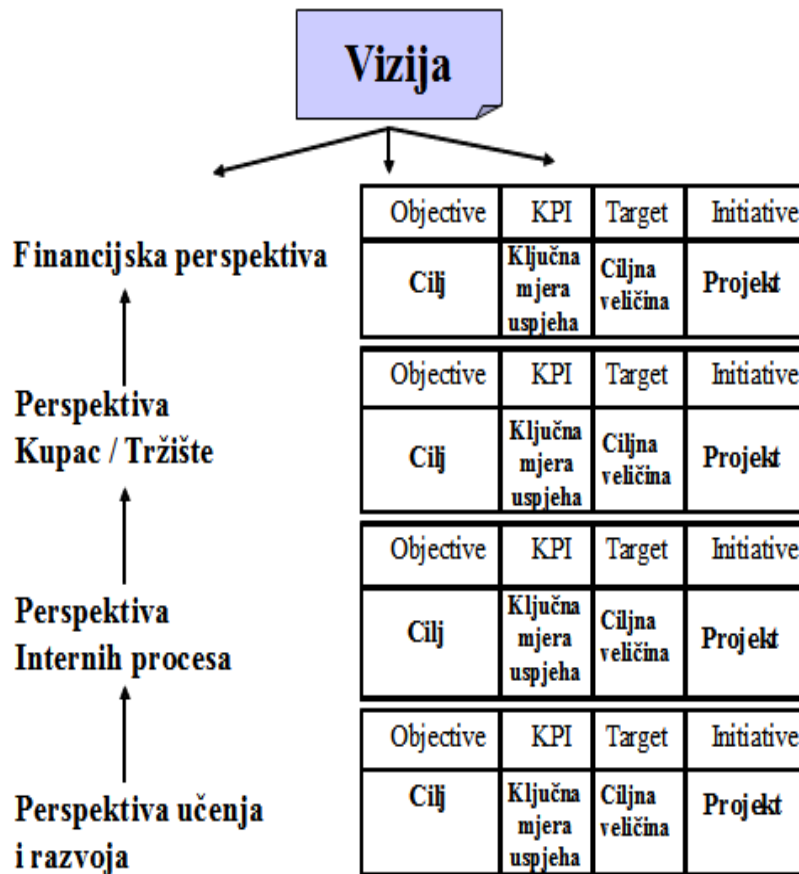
Vizija

Financijska perspektiva

| Objective | KPI | Target | Initiative |
|---|---|---|---|
| Cilj | Ključna mjera uspjeha | Ciljna veličina | Projekt |

Perspektiva Kupac / Tržište

| Objective | KPI | Target | Initiative |
|---|---|---|---|
| Cilj | Ključna mjera uspjeha | Ciljna veličina | Projekt |

Perspektiva Internih procesa

| Objective | KPI | Target | Initiative |
|---|---|---|---|
| Cilj | Ključna mjera uspjeha | Ciljna veličina | Projekt |

Perspektiva učenja i razvoja

| Objective | KPI | Target | Initiative |
|---|---|---|---|
| Cilj | Ključna mjera uspjeha | Ciljna veličina | Projekt |